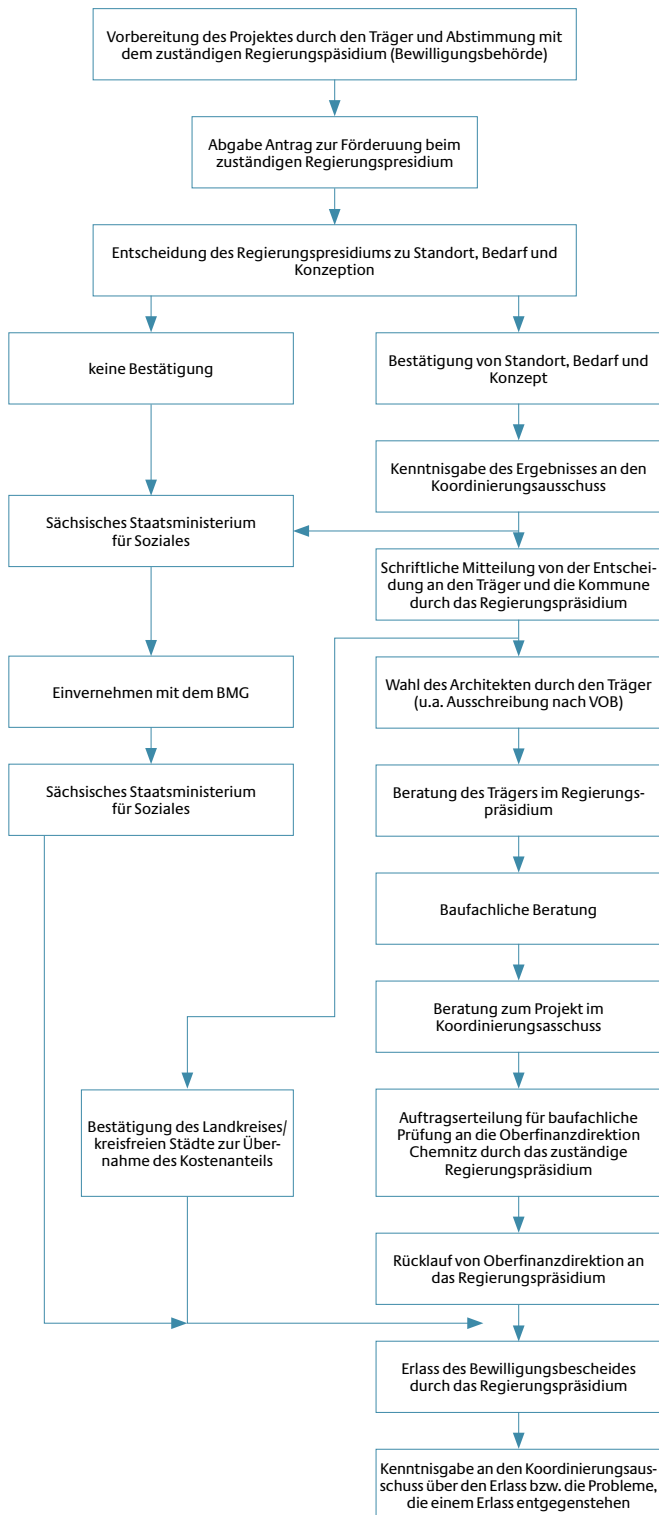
Vorbereitung des Projektes durch den Träger und Abstimmung mit dem zuständigen Regierungspäsidium (Bewilligungsbehörde)

Abgabe Antrag zur Förderuung beim zuständigen Regierungspresidium

Entscheidung des Regierungspresidiums zu Standort, Bedarf und Konzeption

keine Bestätigung

Bestätigung von Standort, Bedarf und Konzept

Kenntnisgabe des Ergebnisses an den Koordinierungsausschuss

Sächsisches Staatsministerium für Soziales

Schriftliche Mitteilung von der Entscheidung an den Träger und die Kommune durch das Regierungspräsidium

Einvernehmen mit dem BMG

Wahl des Architekten durch den Träger (u.a. Ausschreibung nach VOB)

Sächsisches Staatsministerium für Soziales

Beratung des Trägers im Regierungspräsidium

Baufachliche Beratung

Beratung zum Projekt im Koordinierungsasschuss

Bestätigung des Landkreises/ kreisfreien Städte zur Übernahme des Kostenanteils

Auftragserteilung für baufachliche Prüfung an die Oberfinanzdirektion Chemnitz durch das zuständige Regierungspräsidium

Rücklauf von Oberfinanzdirektion an das Regierungspräsidium

Erlass des Bewilligungsbescheides durch das Regierungspräsidium

Kenntnisgabe an den Koordinierungsausschuss über den Erlass bzw. die Probleme, die einem Erlass entgegenstehen